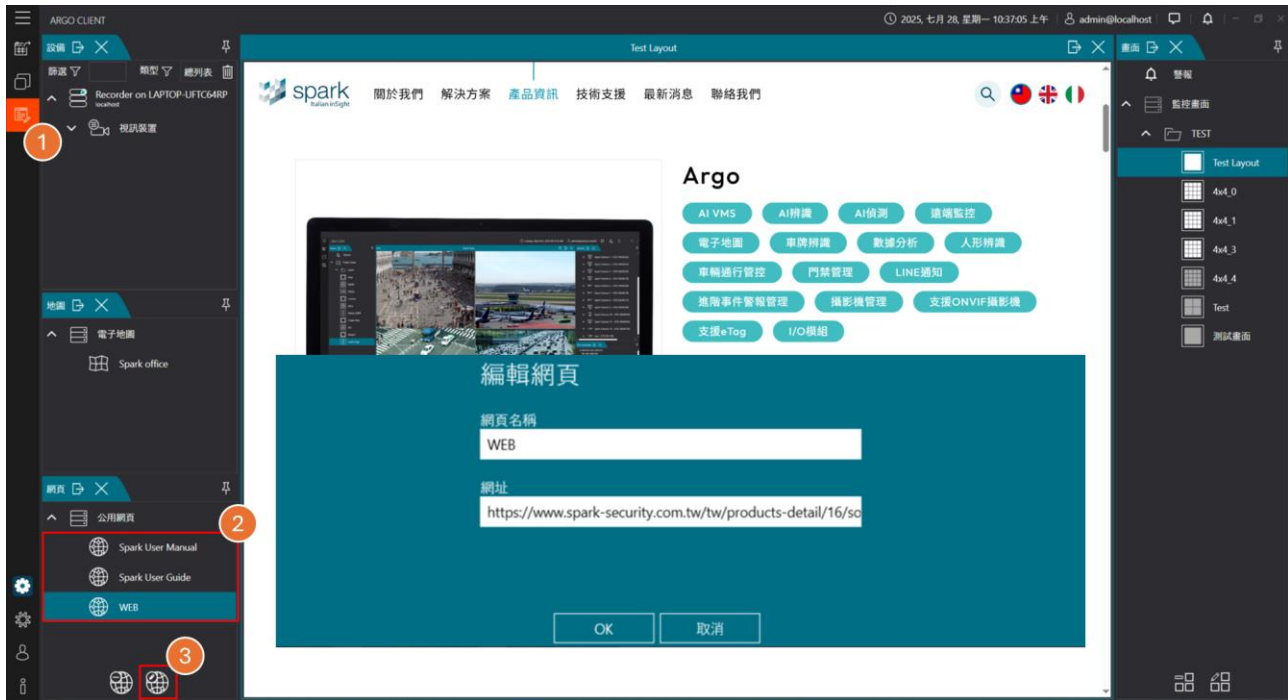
ARGO CLIENT

2025, 七月 28, 星期一 10:37:05 上午 | admin@localhost

設備

篩選 | 類型 | 總列表

Recorder on LAPTOP-UFTC64RP
localhost

視訊裝置

1

地圖

電子地圖

Spark office

網頁

公用網頁

Spark User Manual

Spark User Guide

WEB

2

3

Test Layout

spark
Italian inSight

關於我們 解決方案 產品資訊 技術支援 最新消息 聯絡我們

Argo

AI VMS | AI辨識 | AI偵測 | 遠端監控
電子地圖 | 車牌辨識 | 數據分析 | 人形辨識
車輛通行管控 | 門禁管理 | LINE通知
進階事件警報管理 | 攝影機管理 | 支援ONVIF攝影機
支援eTog | I/O模組

編輯網頁

網頁名稱

WEB

網址

https://www.spark-security.com.tw/tw/products-detail/16/so

OK | 取消

畫面

警報

監控畫面

TEST

Test Layout

4x4_0

4x4_1

4x4_3

4x4_4

Test

測試畫面